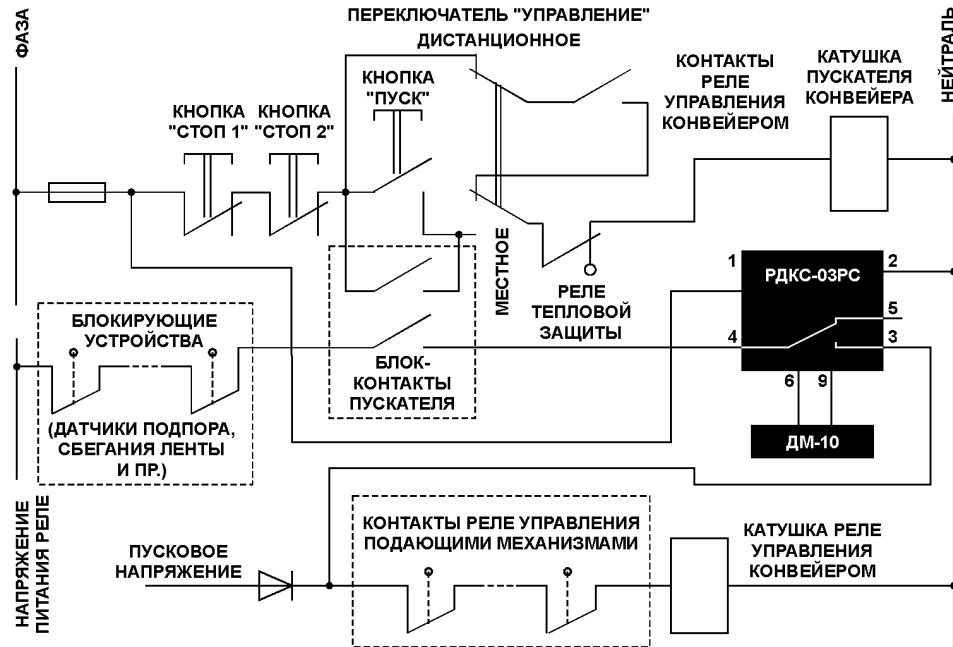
ФАЗА

ПЕРЕКЛЮЧАТЕЛЬ "УПРАВЛЕНИЕ"
ДИСТАНЦИОННОЕ

НЕЙТРАЛЬ

КОНТАКТЫ РЕЛЕ УПРАВЛЕНИЯ КОНВЕЙЕРОМ

КАТУШКА ПУСКАТЕЛЯ КОНВЕЙЕРА

КНОПКА "ПУСК"

КНОПКА "СТОП 1"

КНОПКА "СТОП 2"

МЕСТНОЕ

РЕЛЕ ТЕПЛОВОЙ ЗАЩИТЫ

1

РДКС-03РС

2

5

3

4

6

9

ДМ-10

БЛОКИРУЮЩИЕ УСТРОЙСТВА

(ДАТЧИКИ ПОДПОРА, СБЕГАНИЯ ЛЕНТЫ И ПР.)

БЛОК-КОНТАКТЫ ПУСКАТЕЛЯ

НАПРЯЖЕНИЕ ПИТАНИЯ РЕЛЕ

ПУСКОВОЕ НАПРЯЖЕНИЕ

КОНТАКТЫ РЕЛЕ УПРАВЛЕНИЯ ПОДАЮЩИМИ МЕХАНИЗМАМИ

КАТУШКА РЕЛЕ УПРАВЛЕНИЯ КОНВЕЙЕРОМ